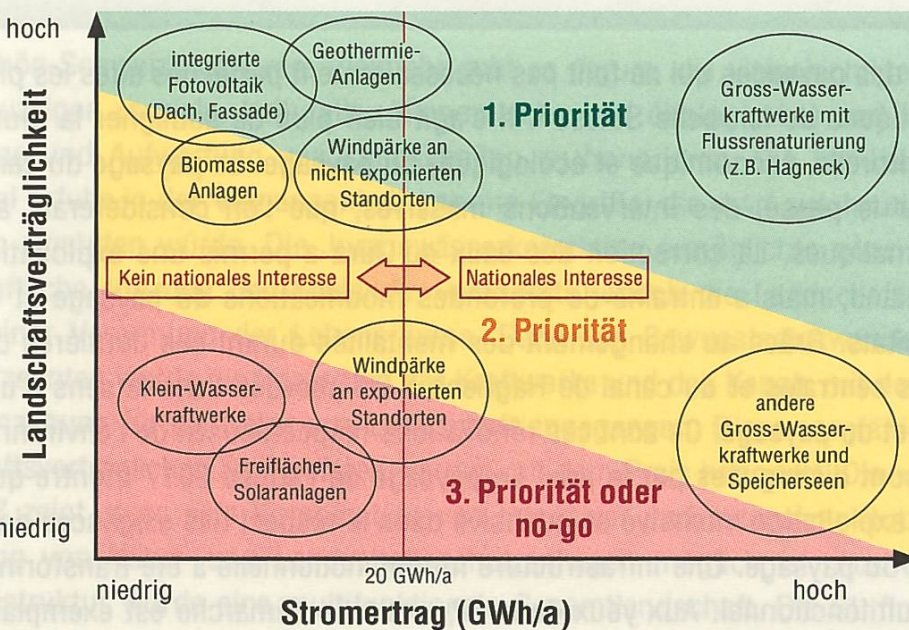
hoch

Landschaftsverträglichkeit

integrierte Fotovoltaik (Dach, Fassade)

Geothermie-Anlagen

1. Priorität

Gross-Wasserkraftwerke mit Flussrenaturierung (z.B. Hagneck)

Biomasse Anlagen

Windpärke an nicht exponierten Standorten

Kein nationales Interesse

Nationales Interesse

2. Priorität

Klein-Wasserkraftwerke

Windpärke an exponierten Standorten

andere Gross-Wasserkraftwerke und Speicherseen

Freiflächen-Solaranlagen

3. Priorität oder no-go

niedrig

niedrig

20 GWh/a

hoch

Stromertrag (GWh/a)